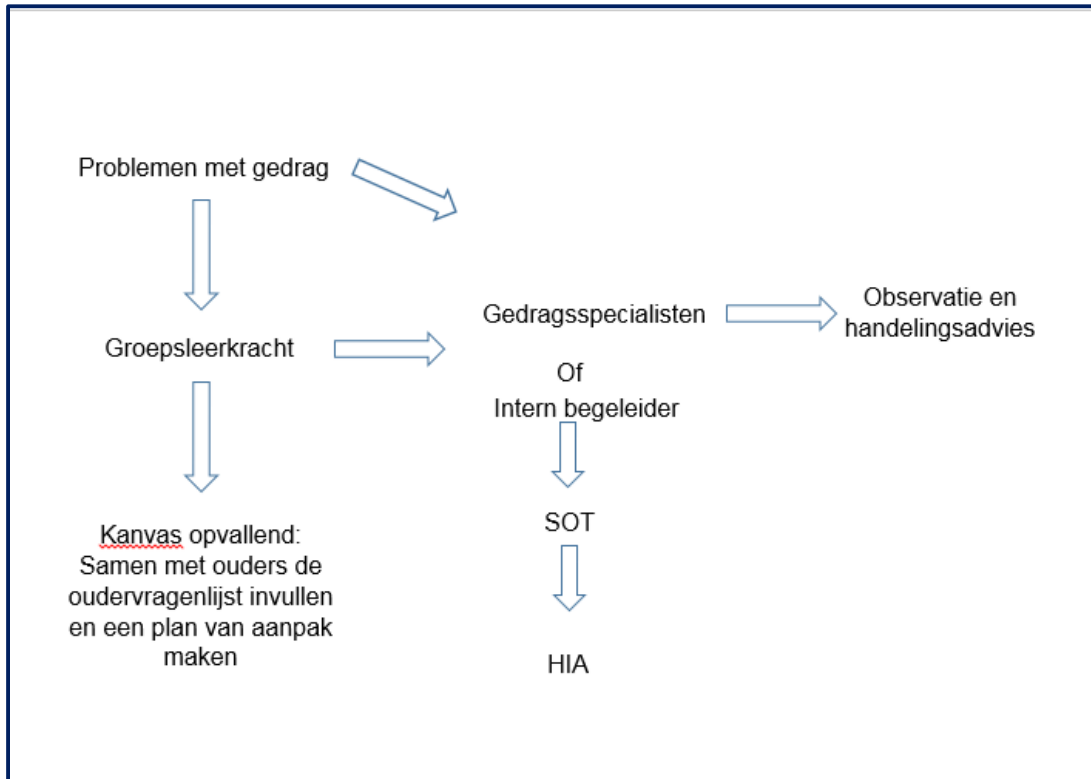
Problemen met gedrag

Groepsleerkracht

Gedragsspecialisten

Of

Intern begeleider

Observatie en handelingsadvies

Kanvas opvallend: Samen met ouders de oudervragenlijst invullen en een plan van aanpak maken

SOT

HIA